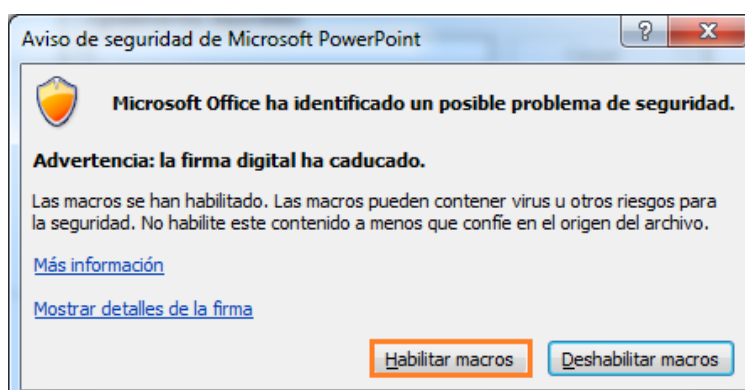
Aviso de seguridad de Microsoft PowerPoint

?

X

Microsoft Office ha identificado un posible problema de seguridad.

Advertencia: la firma digital ha caducado.

Las macros se han habilitado. Las macros pueden contener virus u otros riesgos para la seguridad. No habilite este contenido a menos que confíe en el origen del archivo.

Más información

Mostrar detalles de la firma

Habilitar macros

Deshabilitar macros